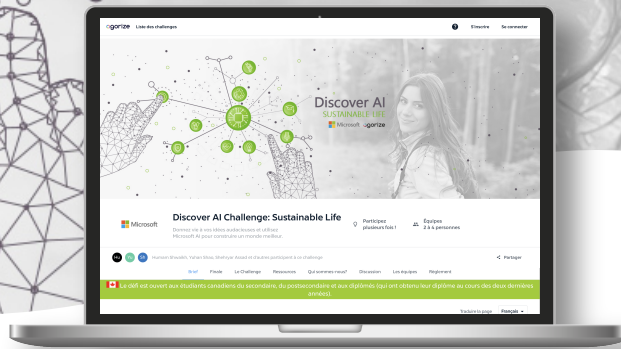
agorize Liste des challenges

S'inscrire Se connecter

Discover AI
SUSTAINABLE LIFE
Microsoft agorize

Microsoft

Discover AI Challenge: Sustainable Life

Donnez vie à vos idées audacieuses et utilisez Microsoft AI pour construire un monde meilleur.

Participez plusieurs fois !

Équipes 2 à 6 personnes

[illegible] et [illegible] participent à ce challenge

Partager

Brief Finale Le Challenge Ressources Qui sommes-nous? Discussion Les équipes Règlement

Le défi est ouvert aux étudiants canadiens du secondaire, du postsecondaire et aux diplômés (qui ont obtenu leur diplôme au cours des deux dernières années).

Traduire la page Français